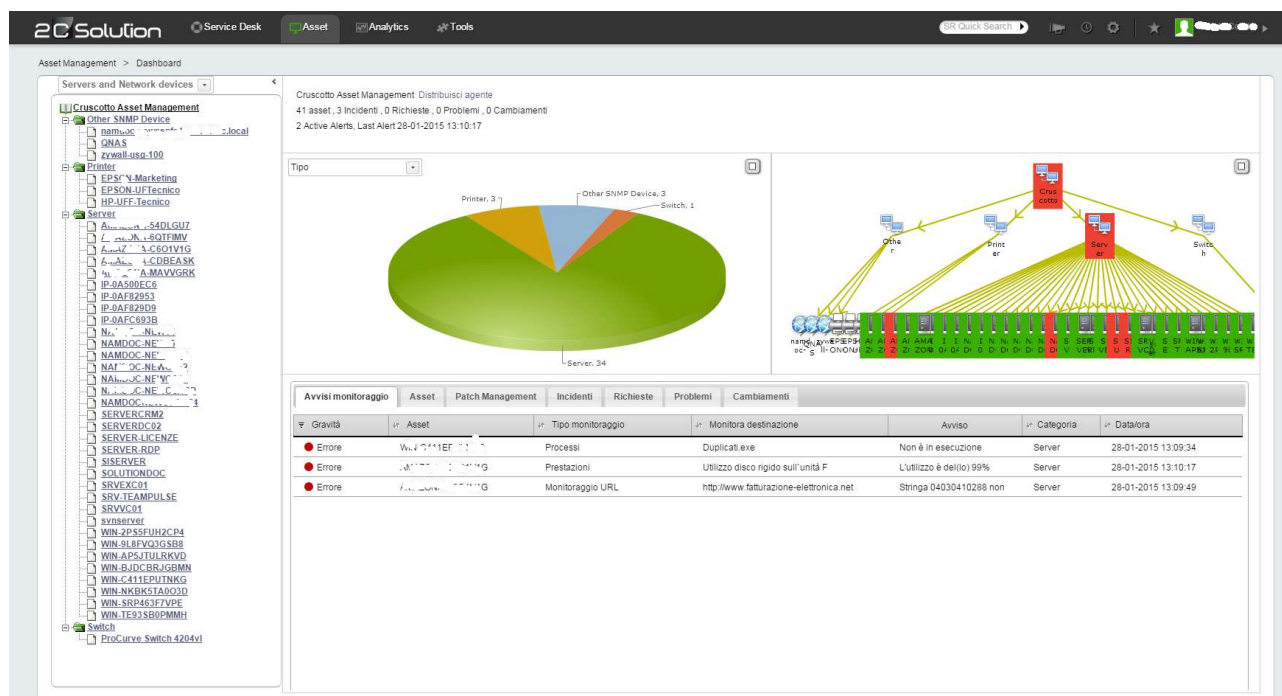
2C Solution Service Desk Asset Analytics Tools SR Quick Search

Asset Management > Dashboard

Servers and Network devices

Cruscotto Asset Management
Other SNMP Device
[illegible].local
QNAS
zywall-usg-100
Printer
EPSON-Marketing
EPSON-UFTecnico
HP-UFF-Tecnico
Server
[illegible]-54DLGU7
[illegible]-6QTFIMV
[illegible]-C6O1V1G
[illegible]-CDBEASK
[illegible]-MAVVGRK
IP-0A500EC6
IP-0AF82953
IP-0AF829D9
IP-0AFC693B
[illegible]
NAMDOC-NE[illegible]
NAMDOC-NE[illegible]
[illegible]
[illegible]
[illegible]
NAMDOC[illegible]
SERVERCRM2
SERVERDC02
SERVER-LICENZE
SERVER-RDP
SISERVER
SOLUTIONDOC
SRVEXC01
SRV-TEAMPULSE
SRVVC01
svnserver
WIN-2PS5FUH2CP4
WIN-9L8FVQ3GSB8
WIN-AP5JTULRKVD
WIN-BJDCBRJGBMN
WIN-C411EPUTNKG
WIN-NKBK5TA0O3D
WIN-SRP463F7VPE
WIN-TE93SB0PMMH
Switch
ProCurve Switch 4204vl

Cruscotto Asset Management Distribuisci agente
41 asset , 3 Incidenti , 0 Richieste , 0 Problemi , 0 Cambiamenti
2 Active Alerts, Last Alert 28-01-2015 13:10:17

Tipo

Printer, 3
Other SNMP Device, 3
Switch, 1
Server, 34

Cruscotto
Other
Printer
Server
Switch

Avvisi monitoraggio | Asset | Patch Management | Incidenti | Richieste | Problemi | Cambiamenti

| Gravità | Asset | Tipo monitoraggio | Monitora destinazione | Avviso | Categoria | Data/ora |
|---|---|---|---|---|---|---|
| Errore | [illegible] | Processi | Duplicati.exe | Non è in esecuzione | Server | 28-01-2015 13:09:34 |
| Errore | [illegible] | Prestazioni | Utilizzo disco rigido sull'unità F | L'utilizzo è del(lo) 99% | Server | 28-01-2015 13:10:17 |
| Errore | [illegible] | Monitoraggio URL | http://www.fatturazione-elettronica.net | Stringa 04030410288 non | Server | 28-01-2015 13:09:49 |